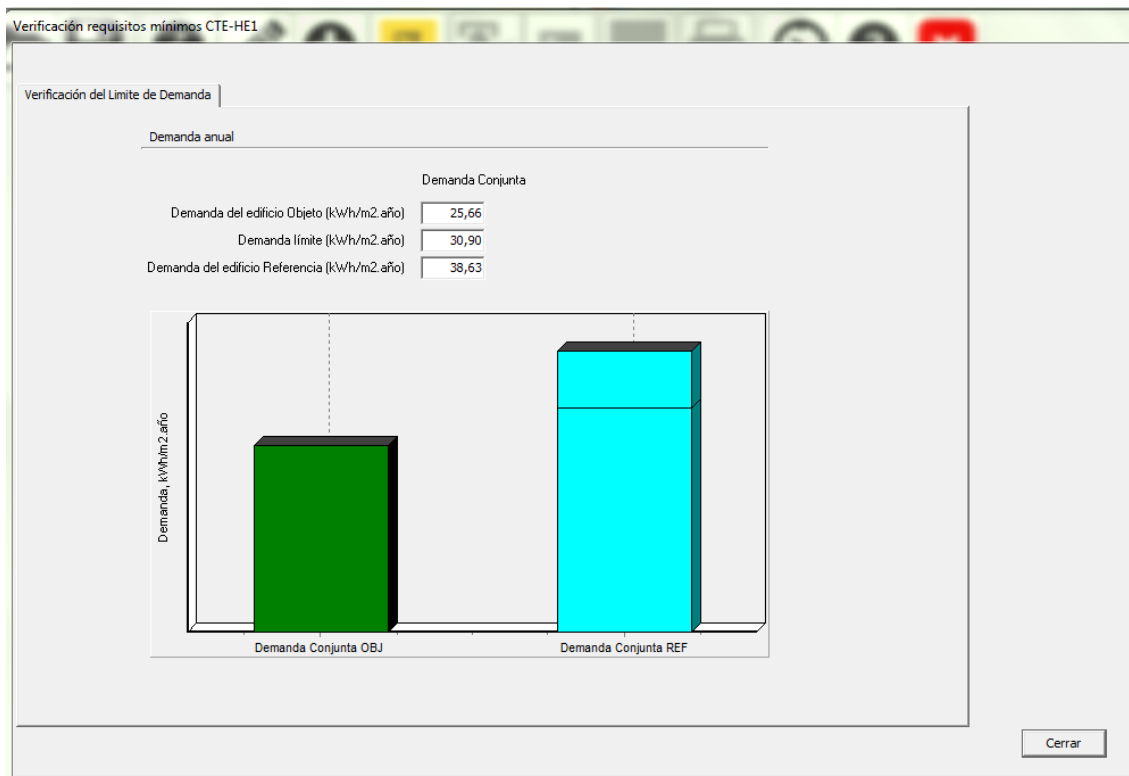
Verificación requisitos mínimos CTE-HE1

Verificación del Limite de Demanda

Demanda anual

Demanda Conjunta

| | |
|---|---|
| Demanda del edificio Objeto (kWh/m2.año) | 25,66 |
| Demanda límite (kWh/m2.año) | 30,90 |
| Demanda del edificio Referencia (kWh/m2.año) | 38,63 |

Demanda, kWh/m2.año

Demanda Conjunta OBJ

Demanda Conjunta REF

Cerrar